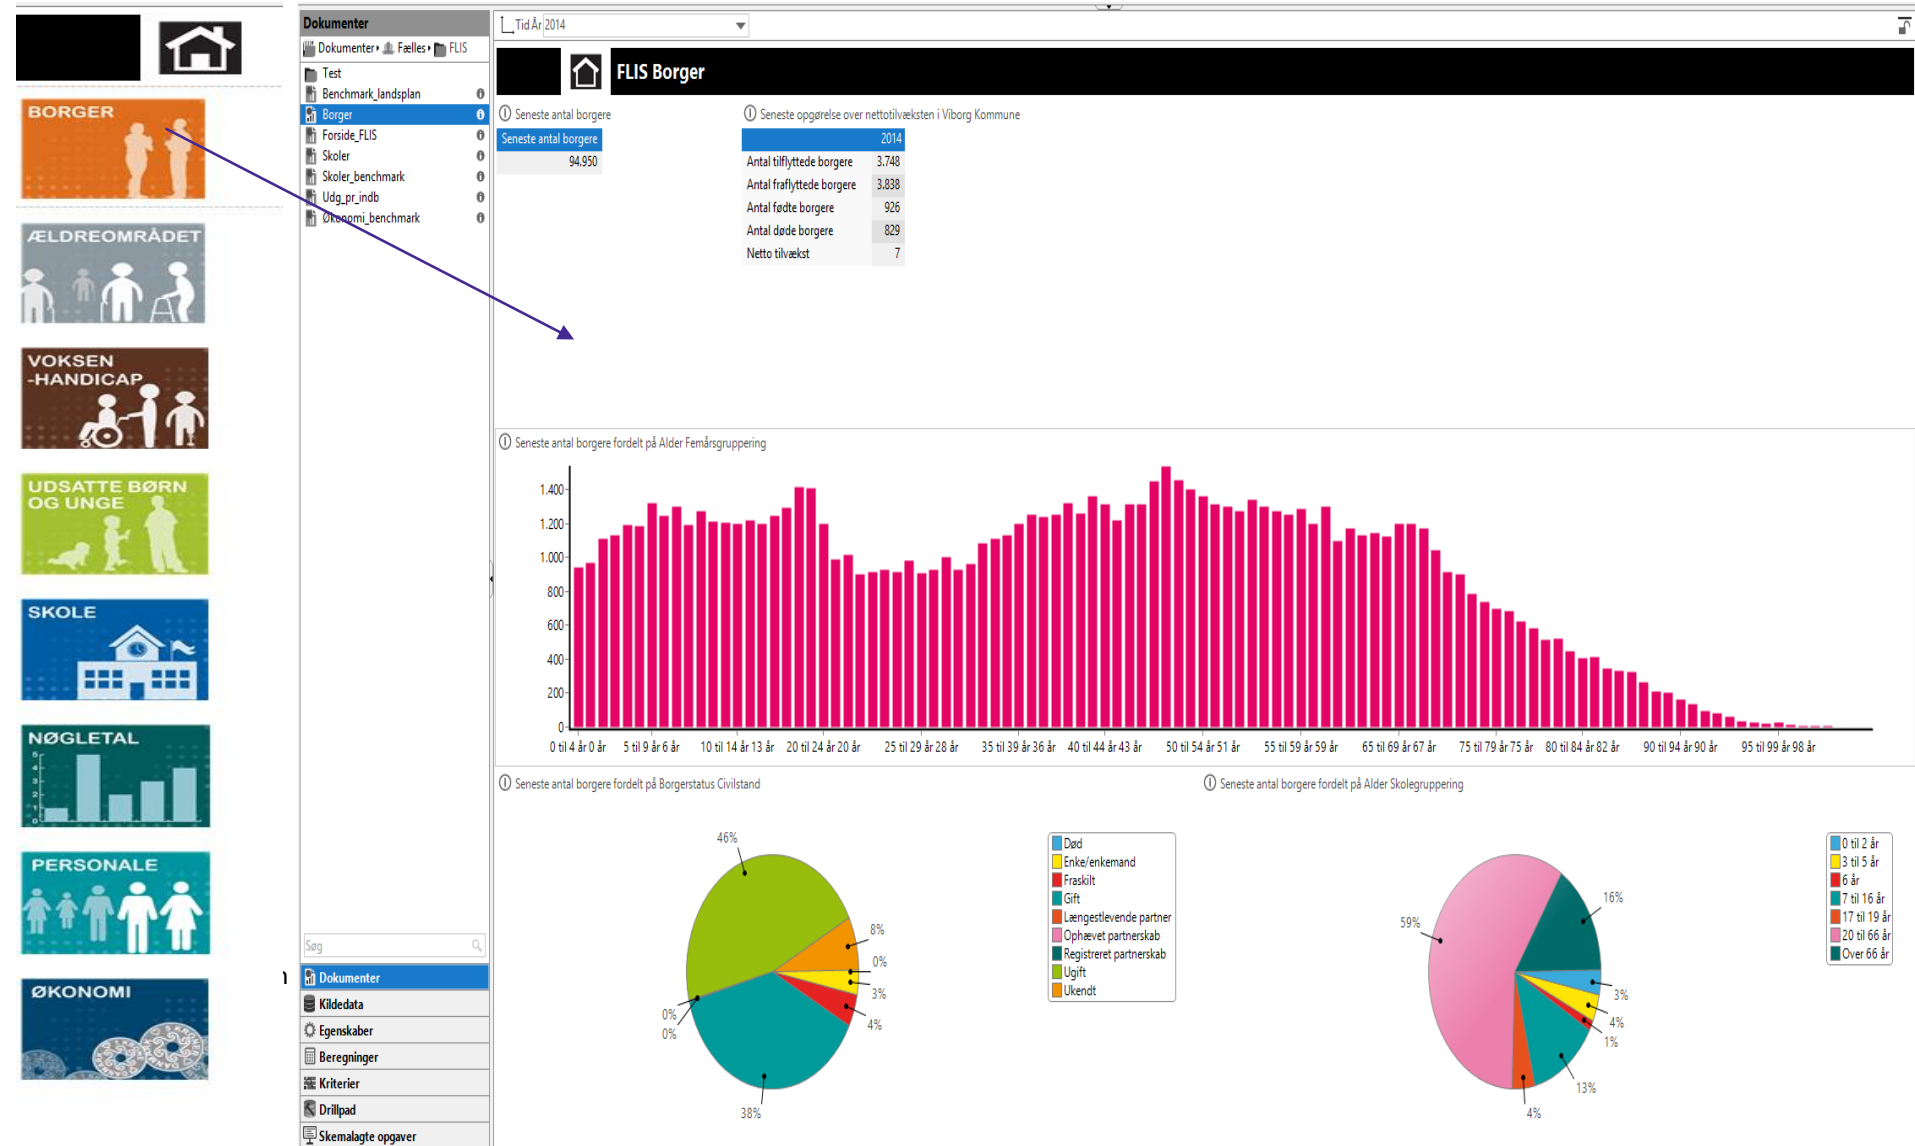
BORGER

ÆLDREOMRÅDET

VOKSEN -HANDICAP

UDSATTE BØRN OG UNGE

SKOLE

NØGLETAL

PERSONALE

ØKONOMI

Dokumenter

Dokumenter › Fælles › FLIS

Test
Benchmark_landsplan
Borger
Forside_FLIS
Skoler
Skoler_benchmark
Udg_pr_indb
Økonomi_benchmark

Søg

Dokumenter
Kildedata
Egenskaber
Beregninger
Kriterier
Drillpad
Skemalagte opgaver

Tid År 2014

FLIS Borger

Seneste antal borgere

| Seneste antal borgere |
|---|
| 94.950 |

Seneste opgørelse over nettotilvæksten i Viborg Kommune

| | 2014 |
|---|---|
| Antal tilflyttede borgere | 3.748 |
| Antal fraflyttede borgere | 3.838 |
| Antal fødte borgere | 926 |
| Antal døde borgere | 829 |
| Netto tilvækst | 7 |

Seneste antal borgere fordelt på Alder Femårsgruppering

1.400
1.200
1.000
800
600
400
200
0

0 til 4 år 0 år, 5 til 9 år 6 år, 10 til 14 år 13 år, 20 til 24 år 20 år, 25 til 29 år 28 år, 35 til 39 år 36 år, 40 til 44 år 43 år, 50 til 54 år 51 år, 55 til 59 år 59 år, 65 til 69 år 67 år, 75 til 79 år 75 år, 80 til 84 år 82 år, 90 til 94 år 90 år, 95 til 99 år 98 år

Seneste antal borgere fordelt på Borgerstatus Civilstand

46%
8%
0%
3%
4%
0%
0%
38%

Død
Enke/enkemand
Fraskilt
Gift
Længstlevende partner
Ophævet partnerskab
Registreret partnerskab
Ugift
Ukendt

Seneste antal borgere fordelt på Alder Skolegruppering

59%
16%
3%
4%
1%
13%
4%

0 til 2 år
3 til 5 år
6 år
7 til 16 år
17 til 19 år
20 til 66 år
Over 66 år